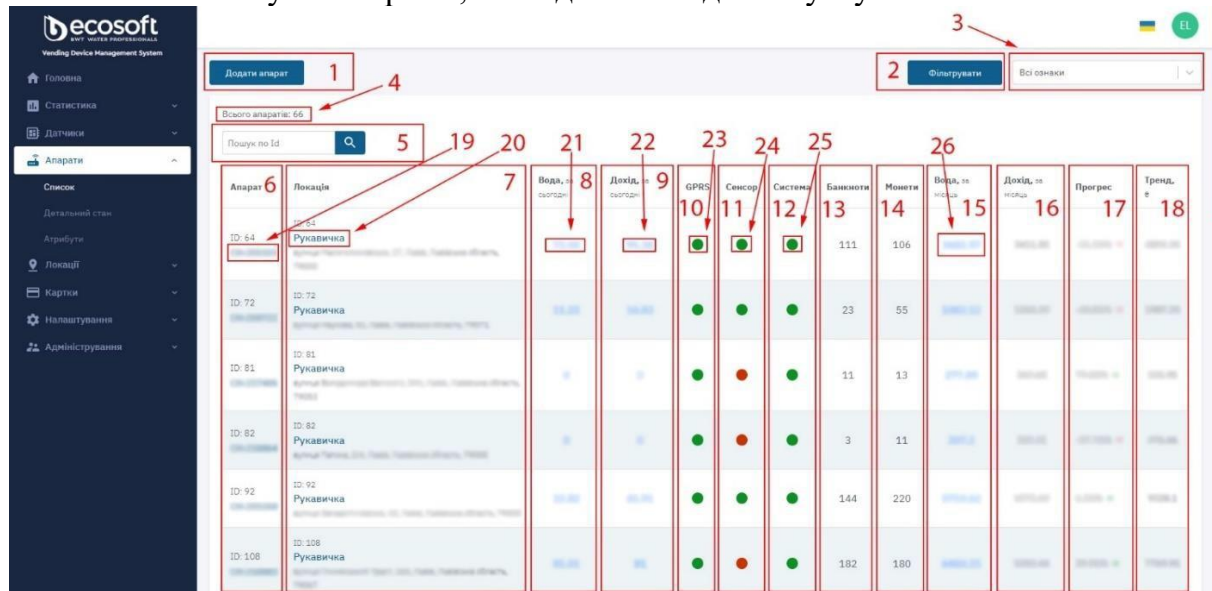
ecosoft
BWT WATER PROFESSIONALS
Vending Device Management System

Головна
Статистика
Датчики
Апарати
Список
Детальний стан
Атрибути
Локації
Картки
Налаштування
Адміністрування

EL

Додати апарат 1
2 Фільтрувати
3
Всі ознаки
4
Всього апаратів: 66
Пошук по Id 5

| Апарат 6 | Локація 7 | Вода, за сьогодні 8 | Дохід, за сьогодні 9 | GPRS 10 | Сенсор 11 | Система 12 | Банкноти 13 | Монети 14 | Вода, за місяць 15 | Дохід, за місяць 16 | Прогрес 17 | Тренд, ₴ 18 |
|---|---|---|---|---|---|---|---|---|---|---|---|---|
| ID: 64 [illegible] | ID: 64 Рукавичка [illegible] | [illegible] | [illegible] | | | | 111 | 106 | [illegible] | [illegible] | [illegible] | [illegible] |
| ID: 72 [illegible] | ID: 72 Рукавичка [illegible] | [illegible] | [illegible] | | | | 23 | 55 | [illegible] | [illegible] | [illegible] | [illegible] |
| ID: 81 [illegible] | ID: 81 Рукавичка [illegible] | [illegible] | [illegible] | | | | 11 | 13 | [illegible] | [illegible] | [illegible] | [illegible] |
| ID: 82 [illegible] | ID: 82 Рукавичка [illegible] | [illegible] | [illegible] | | | | 3 | 11 | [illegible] | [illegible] | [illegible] | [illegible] |
| ID: 92 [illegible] | ID: 92 Рукавичка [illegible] | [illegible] | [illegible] | | | | 144 | 220 | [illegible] | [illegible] | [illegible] | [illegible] |
| ID: 108 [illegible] | ID: 108 Рукавичка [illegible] | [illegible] | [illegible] | | | | 182 | 180 | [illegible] | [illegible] | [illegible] | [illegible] |

19 20 21 22 23 24 25 26